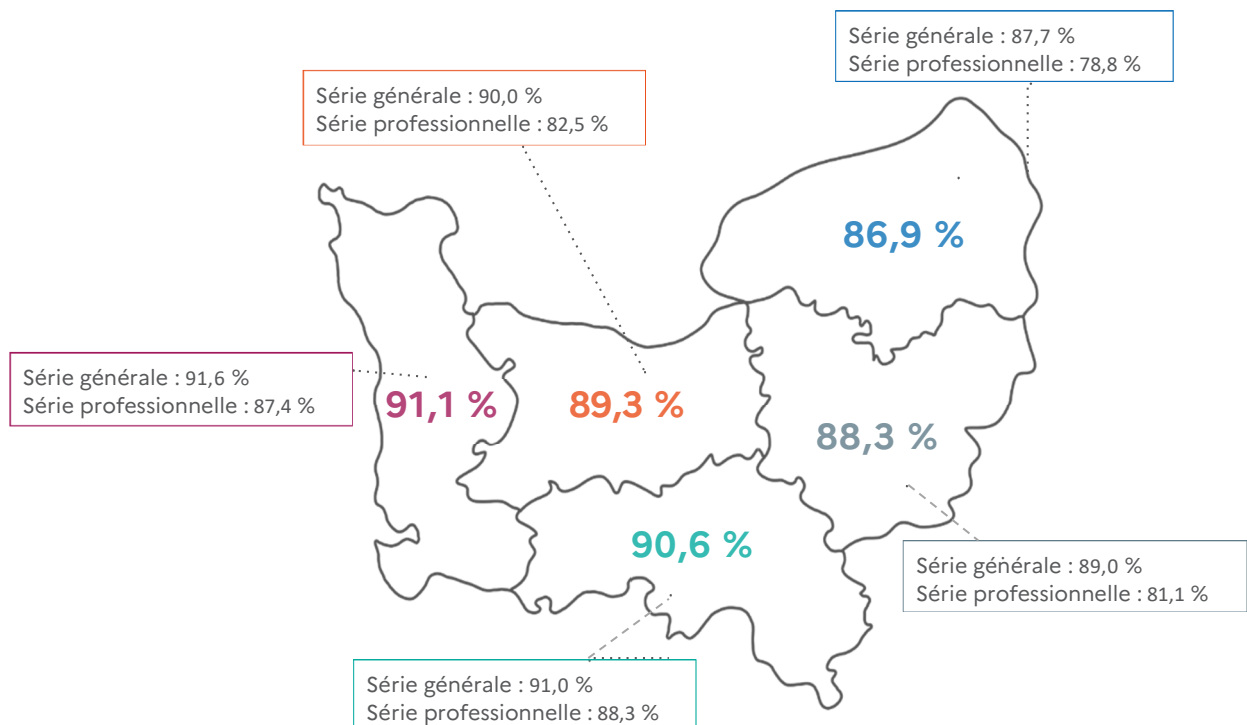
Série générale : 87,7 %
Série professionnelle : 78,8 %

Série générale : 90,0 %
Série professionnelle : 82,5 %

86,9 %

Série générale : 91,6 %
Série professionnelle : 87,4 %

91,1 %

89,3 %

88,3 %

90,6 %

Série générale : 89,0 %
Série professionnelle : 81,1 %

Série générale : 91,0 %
Série professionnelle : 88,3 %